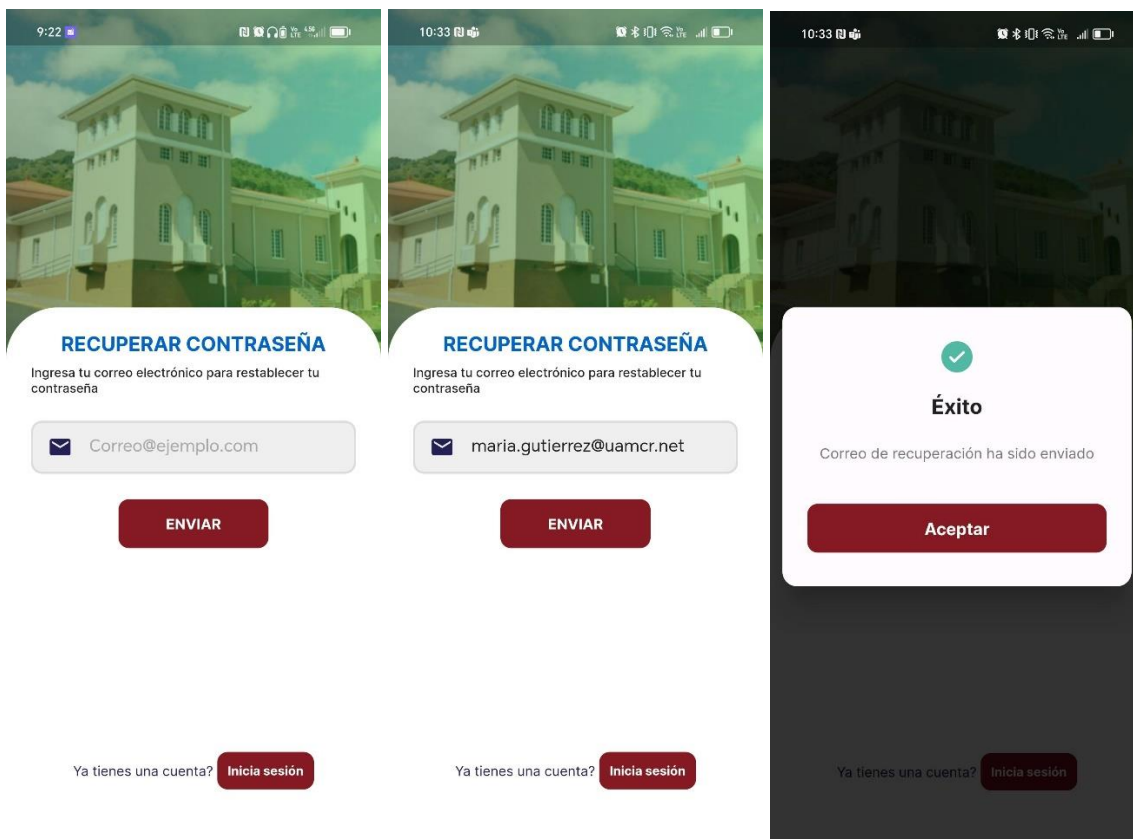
9:22

RECUPERAR CONTRASEÑA

Ingresa tu correo electrónico para restablecer tu contraseña

Correo@ejemplo.com

ENVIAR

Ya tienes una cuenta? Inicia sesión

10:33

RECUPERAR CONTRASEÑA

Ingresa tu correo electrónico para restablecer tu contraseña

maria.gutierrez@uamcr.net

ENVIAR

Ya tienes una cuenta? Inicia sesión

10:33

Éxito

Correo de recuperación ha sido enviado

Aceptar

Ya tienes una cuenta? Inicia sesión